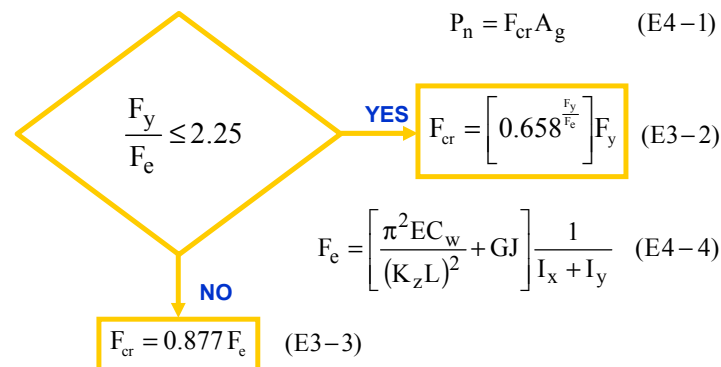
$P_n = F_{cr} A_g$ (E4−1)

$\frac{F_y}{F_e} \leq 2.25$

YES

$F_{cr} = \left[ 0.658^{\frac{F_y}{F_e}} \right] F_y$ (E3−2)

$F_e = \left[ \frac{\pi^2 E C_w}{(K_z L)^2} + GJ \right] \frac{1}{I_x + I_y}$ (E4−4)

NO

$F_{cr} = 0.877 F_e$ (E3−3)